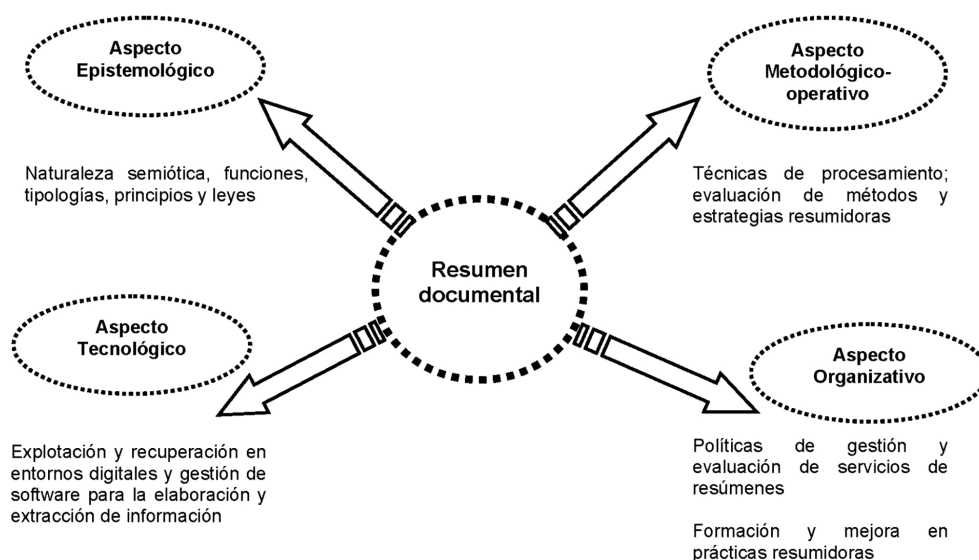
Aspecto Epistemológico

Aspecto Metodológico-operativo

Naturaleza semiótica, funciones, tipologías, principios y leyes

Técnicas de procesamiento; evaluación de métodos y estrategias resumidoras

Resumen documental

Aspecto Tecnológico

Aspecto Organizativo

Explotación y recuperación en entornos digitales y gestión de software para la elaboración y extracción de información

Políticas de gestión y evaluación de servicios de resúmenes

Formación y mejora en prácticas resumidoras